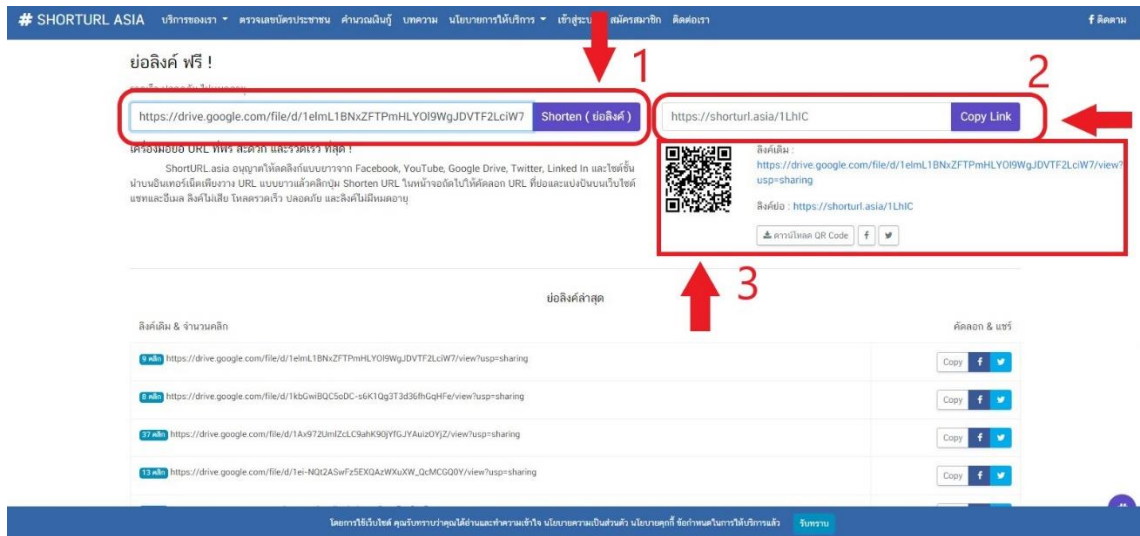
# SHORTURL ASIA บริการของเรา ▾ ตรวจเลขบัตรประชาชน คำนวณเงินกู้ บทความ นโยบายการให้บริการ ▾ เข้าสู่ระบบ สมัครสมาชิก ติดต่อเรา

f ติดตาม

ย่อลิงค์ ฟรี !

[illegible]

https://drive.google.com/file/d/1elmL1BNxZFTPmHLYOl9WgJDVTF2LciW7 Shorten ( ย่อลิงค์ )

1

2

https://shorturl.asia/1LhIC Copy Link

เครื่องมือย่อ URL ที่ฟรี สะดวก และรวดเร็ว ที่สุด !

ShortURL.asia อนุญาตให้คลิงก์แบบยาวจาก Facebook, YouTube, Google Drive, Twitter, Linked In และไซต์ชั้นนำบนอินเทอร์เน็ตเพียงวาง URL แบบยาวแล้วคลิกปุ่ม Shorten URL ในหน้าจอถัดไปให้คัดลอก URL ที่ย่อและแบ่งปันบนเว็บไซต์ แชทและอีเมล ลิงค์ไม่เสีย โหลดรวดเร็ว ปลอดภัย และลิงค์ไม่มีหมดอายุ

ลิงค์เดิม : https://drive.google.com/file/d/1elmL1BNxZFTPmHLYOl9WgJDVTF2LciW7/view?usp=sharing

ลิงค์ย่อ : https://shorturl.asia/1LhIC

ดาวน์โหลด QR Code

3

ย่อลิงค์ล่าสุด

ลิงค์เดิม & จำนวนคลิก

คัดลอก & แชร์

| | |
|---|---|
| 9 คลิก https://drive.google.com/file/d/1elmL1BNxZFTPmHLYOl9WgJDVTF2LciW7/view?usp=sharing | Copy |
| 8 คลิก https://drive.google.com/file/d/1kbGwiBQC5oDC-s6K1Qg3T3d36fhGqHFe/view?usp=sharing | Copy |
| 37 คลิก https://drive.google.com/file/d/1Ax972UmlZcLC9ahK90jYfGJYAuizOYjZ/view?usp=sharing | Copy |
| 13 คลิก https://drive.google.com/file/d/1ei-NQt2ASwFz5EXQAzWXuXW_QcMCGQ0Y/view?usp=sharing | Copy |

โดยการใช้เว็บไซต์ คุณรับทราบว่าคุณได้อ่านและทำความเข้าใจ นโยบายความเป็นส่วนตัว นโยบายคุกกี้ ข้อกำหนดในการให้บริการแล้ว รับทราบ